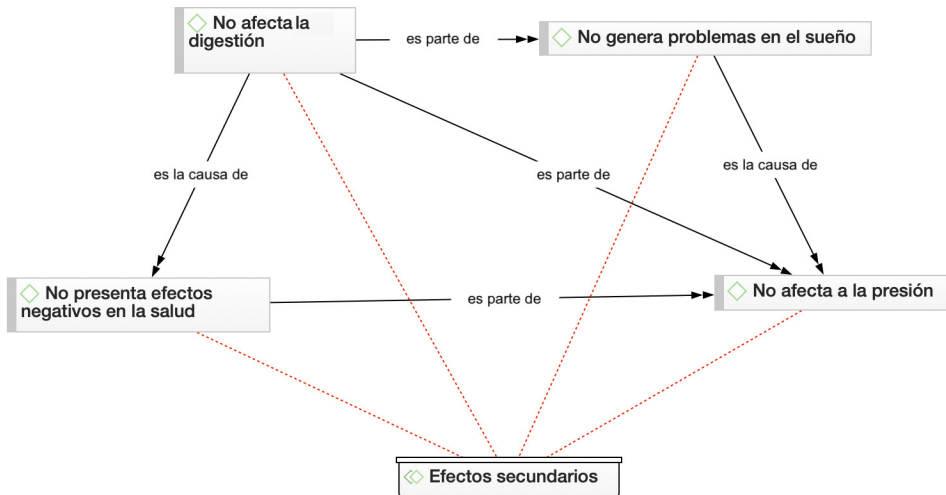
No afecta la digestión

es parte de

No genera problemas en el sueño

es la causa de

es parte de

es la causa de

No presenta efectos negativos en la salud

es parte de

No afecta a la presión

Efectos secundarios